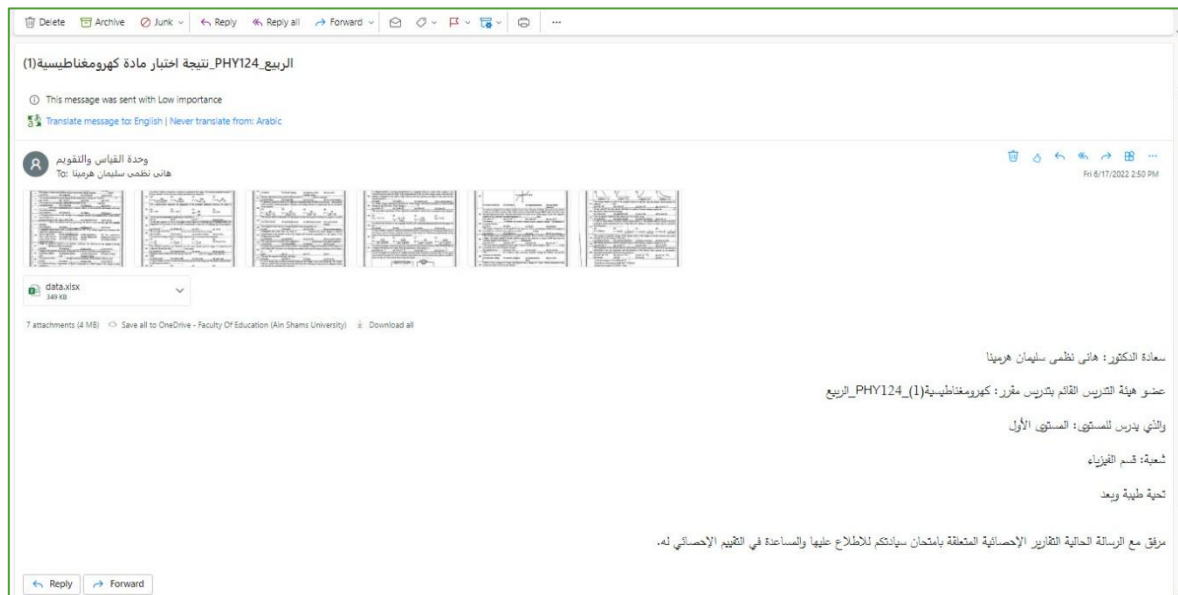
Delete Archive Junk Reply Reply all Forward ...

الربيع_PHY124_نتيجة اختبار مادة كهرومغناطيسية(1)

This message was sent with Low importance

Translate message to: English | Never translate from: Arabic

وحدة القياس والتقويم
To: هاني نظمي سليمان هرمينا

Fri 6/17/2022 2:50 PM

data.xlsx
349 KB

7 attachments (4 MB) Save all to OneDrive - Faculty Of Education (Ain Shams University) Download all

سعادة الدكتور: هاني نظمي سليمان هرمينا

عضو هيئة التدريس القائم بتدريس مقرر: كهرومغناطيسية(1)_PHY124_الربيع

والذي يدرس للمستوى: المستوى الأول

شعبة: قسم الفيزياء

تحية طيبة وبعد

مرفق مع الرسالة الحالية التقارير الإحصائية المتعلقة بامتحان سيادتكم للاطلاع عليها والمساعدة في التقييم الإحصائي له.

Reply Forward